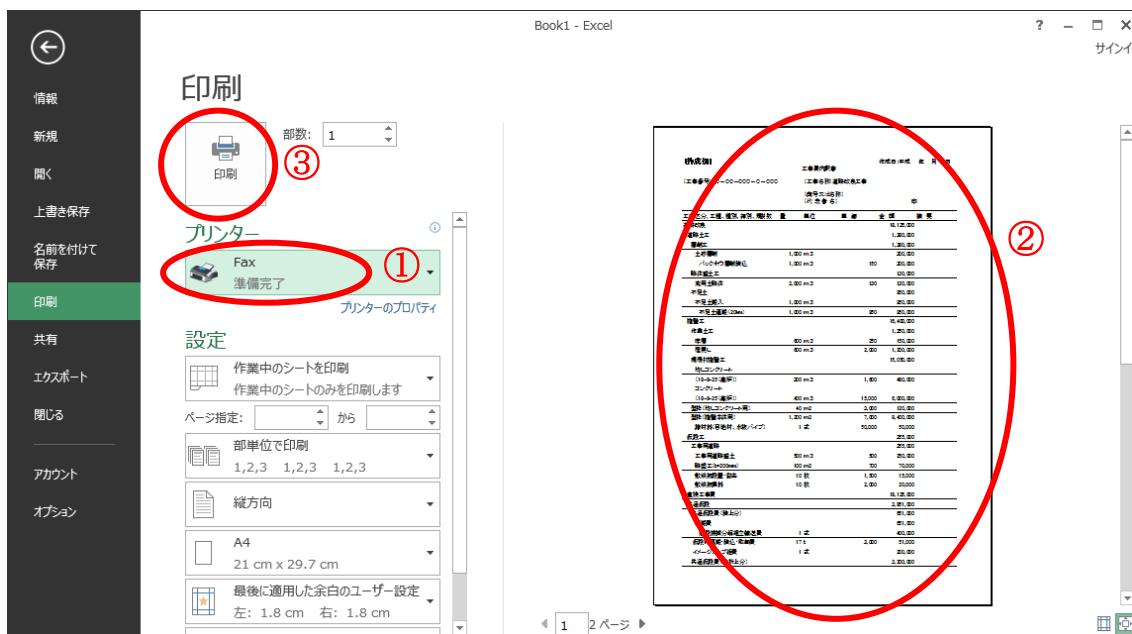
Book1 - Excel

? – □ ×

サインイ

情報

新規

開く

上書き保存

名前を付けて保存

印刷

共有

エクスポート

閉じる

アカウント

オプション

印刷

印刷

部数: 1

③

プリンター

Fax
準備完了

①

プリンターのプロパティ

設定

作業中のシートを印刷
作業中のシートのみを印刷します

ページ指定: から

部単位で印刷
1,2,3 1,2,3 1,2,3

縦方向

A4
21 cm x 29.7 cm

最後に適用した余白のユーザー設定
左: 1.8 cm 右: 1.8 cm

②

1 2 ページ

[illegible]